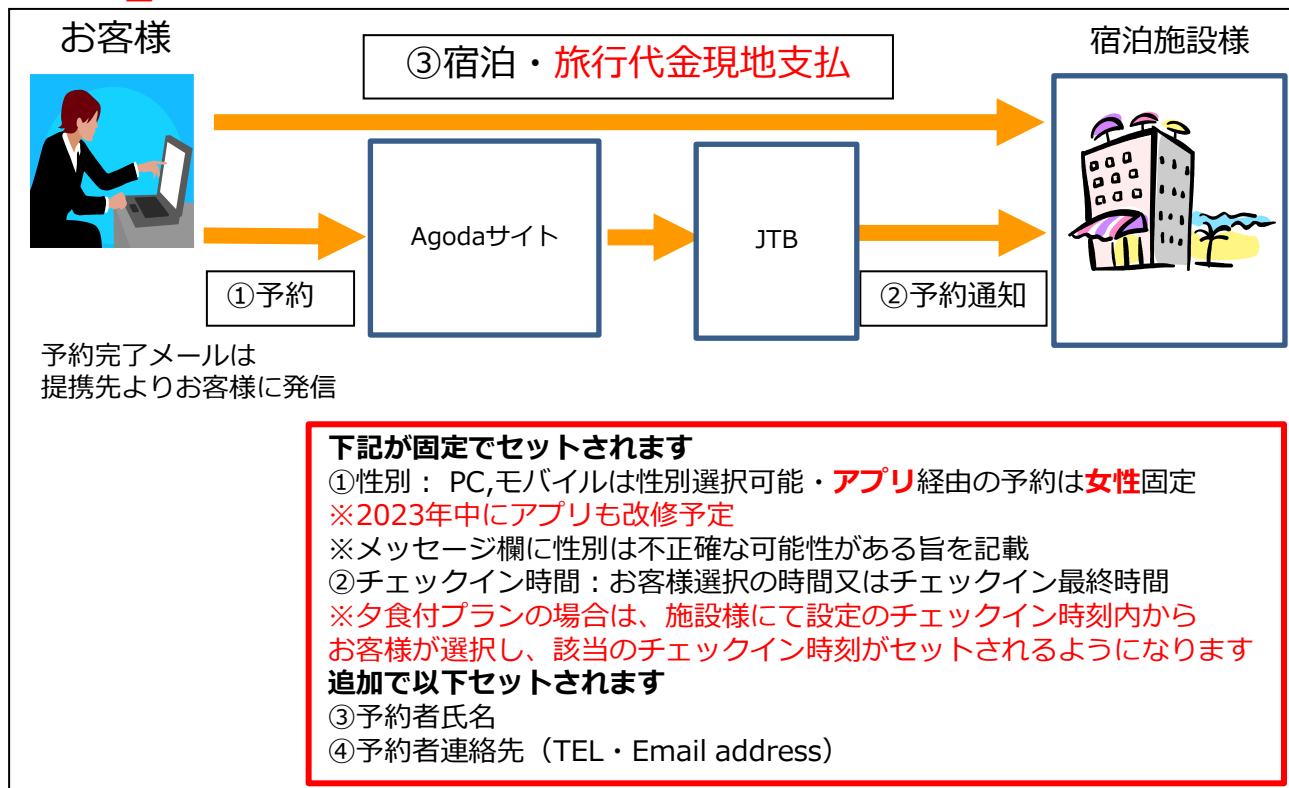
お客様

③宿泊・旅行代金現地支払

宿泊施設様

Agodaサイト

JTB

①予約

②予約通知

予約完了メールは
提携先よりお客様に発信

下記が固定でセットされます
①性別： PC,モバイルは性別選択可能・アプリ経由の予約は女性固定
※2023年中にアプリも改修予定
※メッセージ欄に性別は不正確な可能性がある旨を記載
②チェックイン時間：お客様選択の時間又はチェックイン最終時間
※夕食付プランの場合は、施設様にて設定のチェックイン時刻内から
お客様が選択し、該当のチェックイン時刻がセットされるようになります
追加で以下セットされます
③予約者氏名
④予約者連絡先（TEL・Email address）